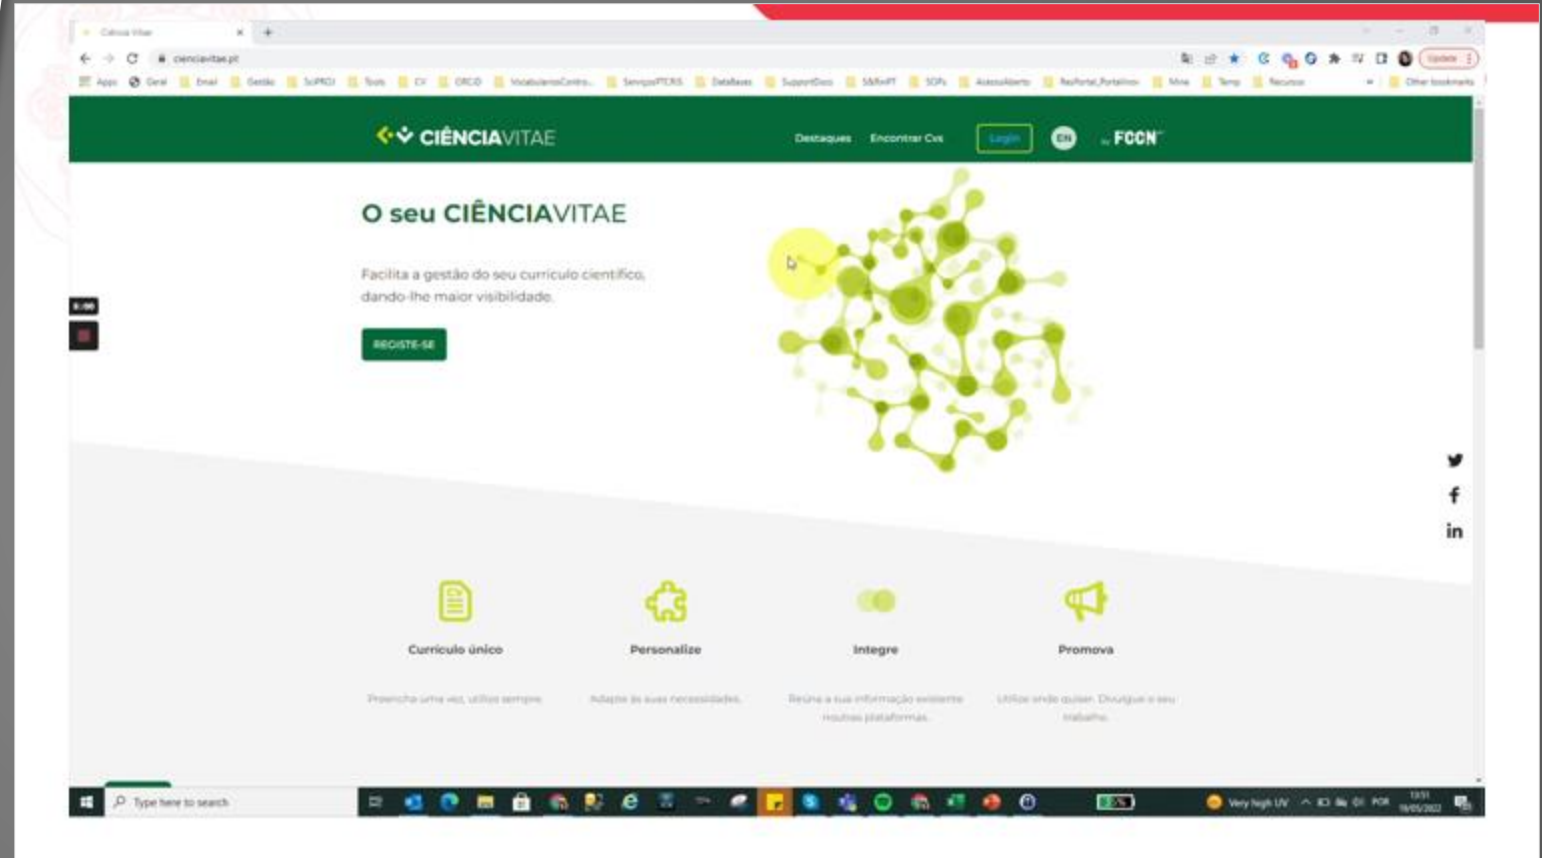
Ciência Vitae
cienciavitae.pt

Apps Geral Email Gestão SciPROJ Tools CV ORCID VocabulariosControl... ServiçosPTCRIS DataBases SupportDocs SIB/InPT SOPs AcessoAberto RepPortal_Portalinov Mine Temp Recursos Other bookmarks

Update

CIÊNCIAVITAE Destaques Encontrar Cvs Login EN by FCCN

O seu CIÊNCIAVITAE

Facilita a gestão do seu currículo científico, dando-lhe maior visibilidade.

REGISTE-SE

Currículo único
Preencha uma vez, utilize sempre.

Personalize
Adapte às suas necessidades.

Integre
Reúna a sua informação existente noutras plataformas.

Promova
Utilize onde quiser. Divulgue o seu trabalho.

Type here to search
Very high UV
POR
13:51
19/05/2022